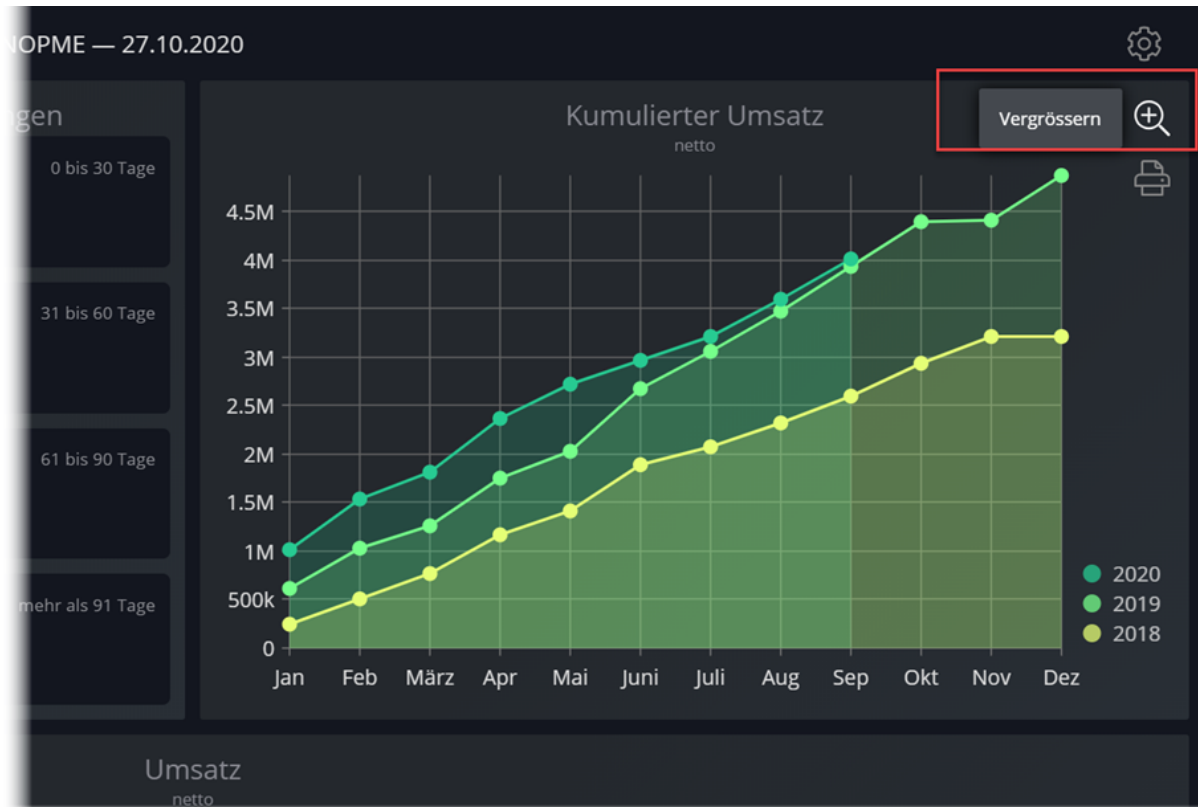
NOPME — 27.10.2020

gen

0 bis 30 Tage

31 bis 60 Tage

61 bis 90 Tage

mehr als 91 Tage

Kumulierter Umsatz
netto

Vergrössern

4.5M
4M
3.5M
3M
2.5M
2M
1.5M
1M
500k
0

Jan Feb März Apr Mai Juni Juli Aug Sep Okt Nov Dez

2020
2019
2018

Umsatz
netto